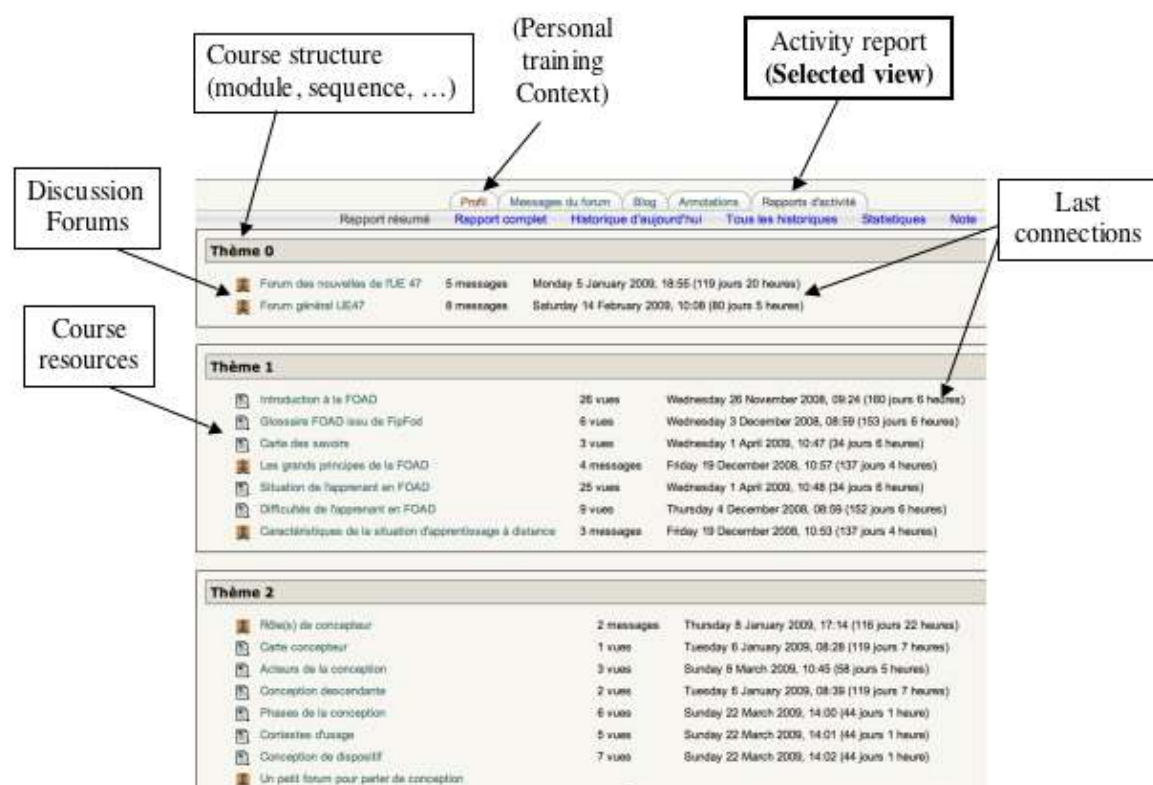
Course structure (module, sequence, …)

(Personal training Context)

Activity report (**Selected view**)

Discussion Forums

Last connections

Course resources

Profil | Messages du forum | Blog | Annotations | Rapports d'activité

Rapport résumé | Rapport complet | Historique d'aujourd'hui | Tous les historiques | Statistiques | Note

Thème 0

| | | |
|---|---|---|
| Forum des nouvelles de l'UE 47 | 5 messages | Monday 5 January 2009, 18:55 (119 jours 20 heures) |
| Forum général UE47 | 8 messages | Saturday 14 February 2009, 10:08 (80 jours 5 heures) |

Thème 1

| | | |
|---|---|---|
| Introduction à la FOAD | 26 vues | Wednesday 26 November 2008, 09:24 (160 jours 6 heures) |
| Glossaire FOAD issu de FipFod | 6 vues | Wednesday 3 December 2008, 08:59 (153 jours 6 heures) |
| Carte des savoirs | 3 vues | Wednesday 1 April 2009, 10:47 (34 jours 6 heures) |
| Les grands principes de la FOAD | 4 messages | Friday 19 December 2008, 10:57 (137 jours 4 heures) |
| Situation de l'apprenant en FOAD | 25 vues | Wednesday 1 April 2009, 10:48 (34 jours 6 heures) |
| Difficultés de l'apprenant en FOAD | 9 vues | Thursday 4 December 2008, 08:59 (152 jours 6 heures) |
| Caractéristiques de la situation d'apprentissage à distance | 3 messages | Friday 19 December 2008, 10:53 (137 jours 4 heures) |

Thème 2

| | | |
|---|---|---|
| Rôle(s) de concepteur | 2 messages | Thursday 8 January 2009, 17:14 (116 jours 22 heures) |
| Carte concepteur | 1 vues | Tuesday 6 January 2009, 08:28 (119 jours 7 heures) |
| Acteurs de la conception | 3 vues | Sunday 8 March 2009, 10:45 (58 jours 5 heures) |
| Conception descendante | 2 vues | Tuesday 6 January 2009, 08:39 (119 jours 7 heures) |
| Phases de la conception | 6 vues | Sunday 22 March 2009, 14:00 (44 jours 1 heure) |
| Contextes d'usage | 5 vues | Sunday 22 March 2009, 14:01 (44 jours 1 heure) |
| Conception de dispositif | 7 vues | Sunday 22 March 2009, 14:02 (44 jours 1 heure) |
| Un petit forum pour parler de conception | | |